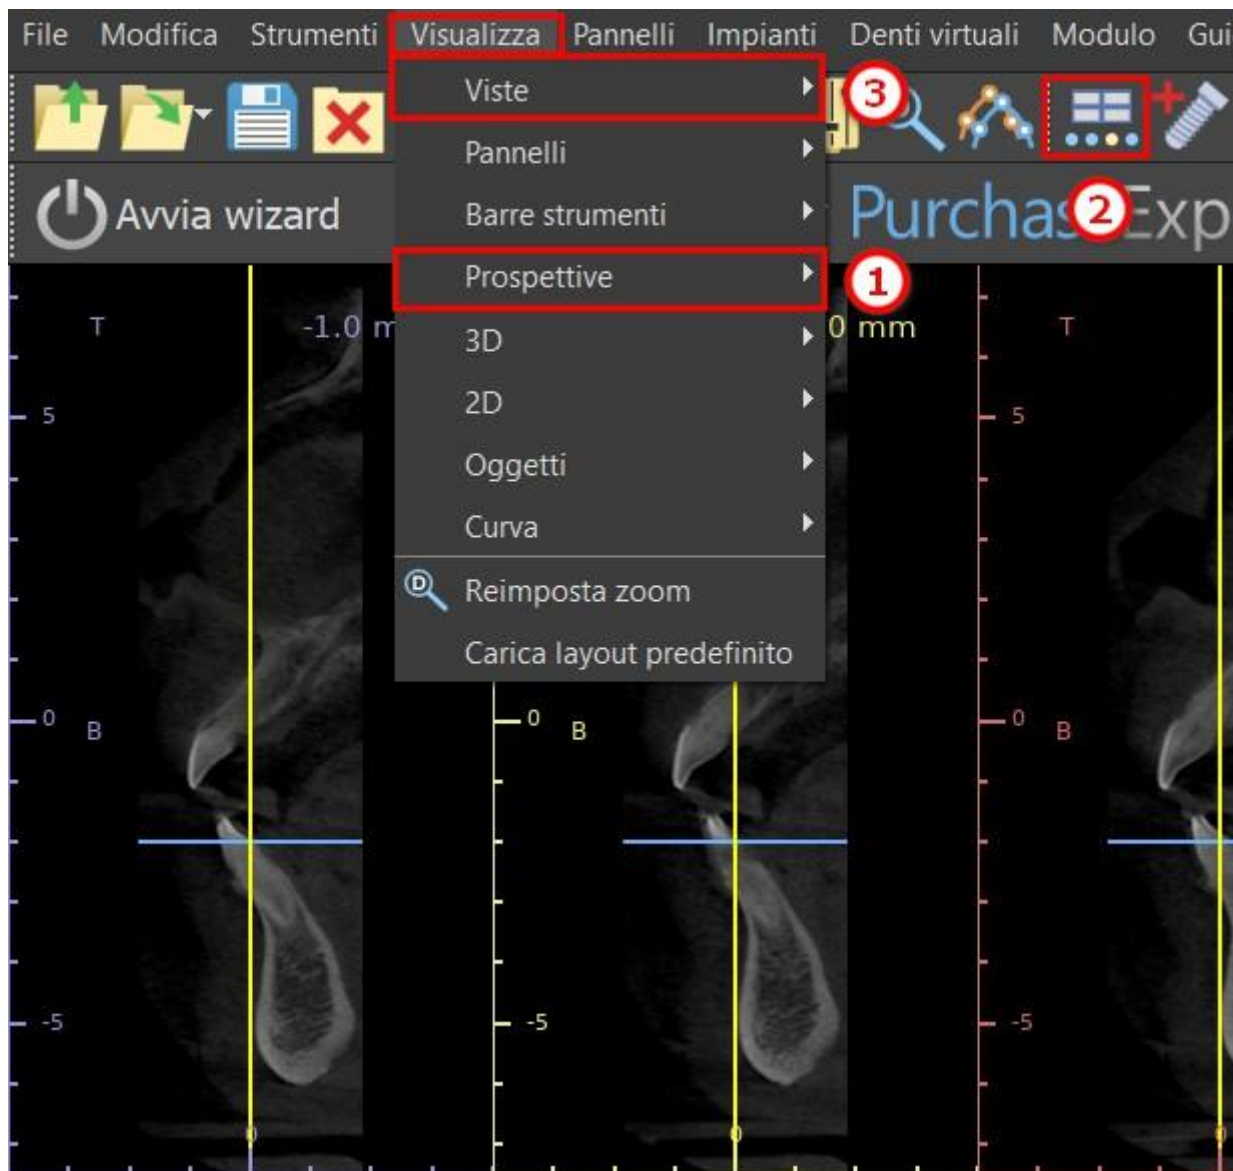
File Modifica Strumenti Visualizza Pannelli Impianti Denti virtuali Modulo Gui

Avvia wizard

Purchas Exp

Viste
Pannelli
Barre strumenti
Prospettive
3D
2D
Oggetti
Curva
Reimposta zoom
Carica layout predefinito

3
2
1

T
-1.0 m
0 mm
T
5
5
0 B
0 B
0 B
-5
-5
-5